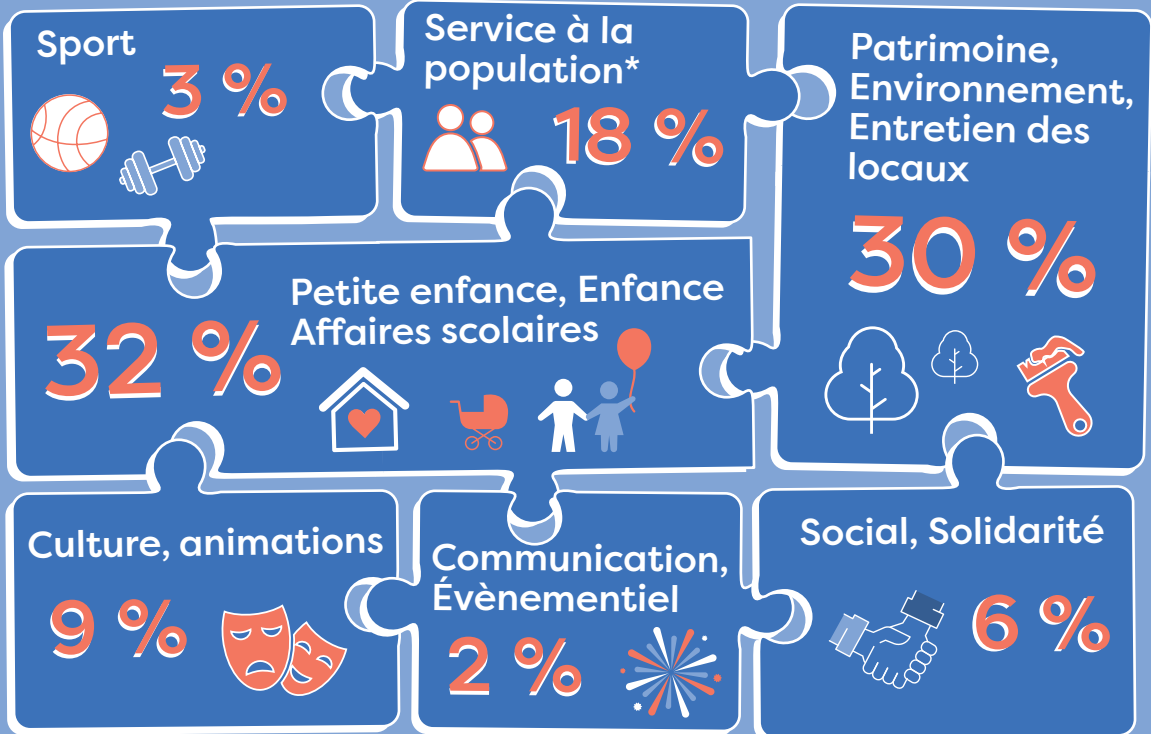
Sport
3 %

Service à la population*
18 %

Patrimoine, Environnement, Entretien des locaux
30 %

32 %
Petite enfance, Enfance Affaires scolaires

Culture, animations
9 %

Communication, Évènementiel
2 %

Social, Solidarité
6 %